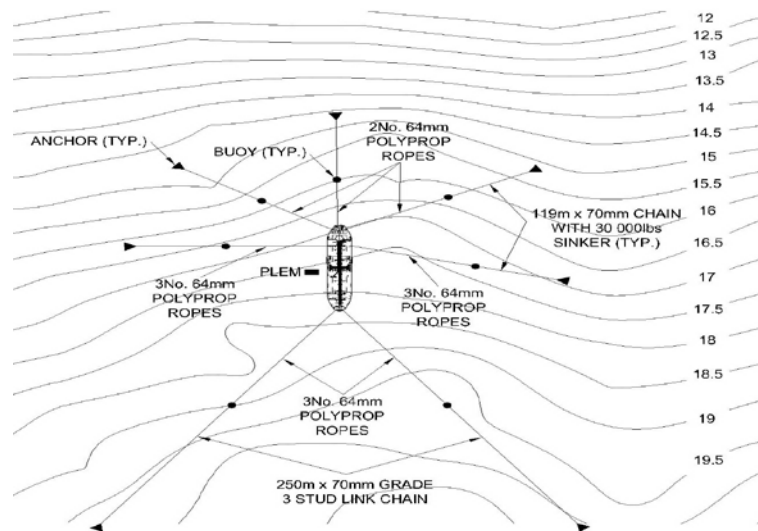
12
12.5
13
13.5
14
14.5
15
15.5
16
16.5
17
17.5
18
18.5
19
19.5

ANCHOR (TYP.)

BUOY (TYP.)

2No. 64mm POLYPROP ROPES

119m x 70mm CHAIN WITH 30 000lbs SINKER (TYP.)

PLEM

3No. 64mm POLYPROP ROPES

3No. 64mm POLYPROP ROPES

3No. 64mm POLYPROP ROPES

250m x 70mm GRADE 3 STUD LINK CHAIN